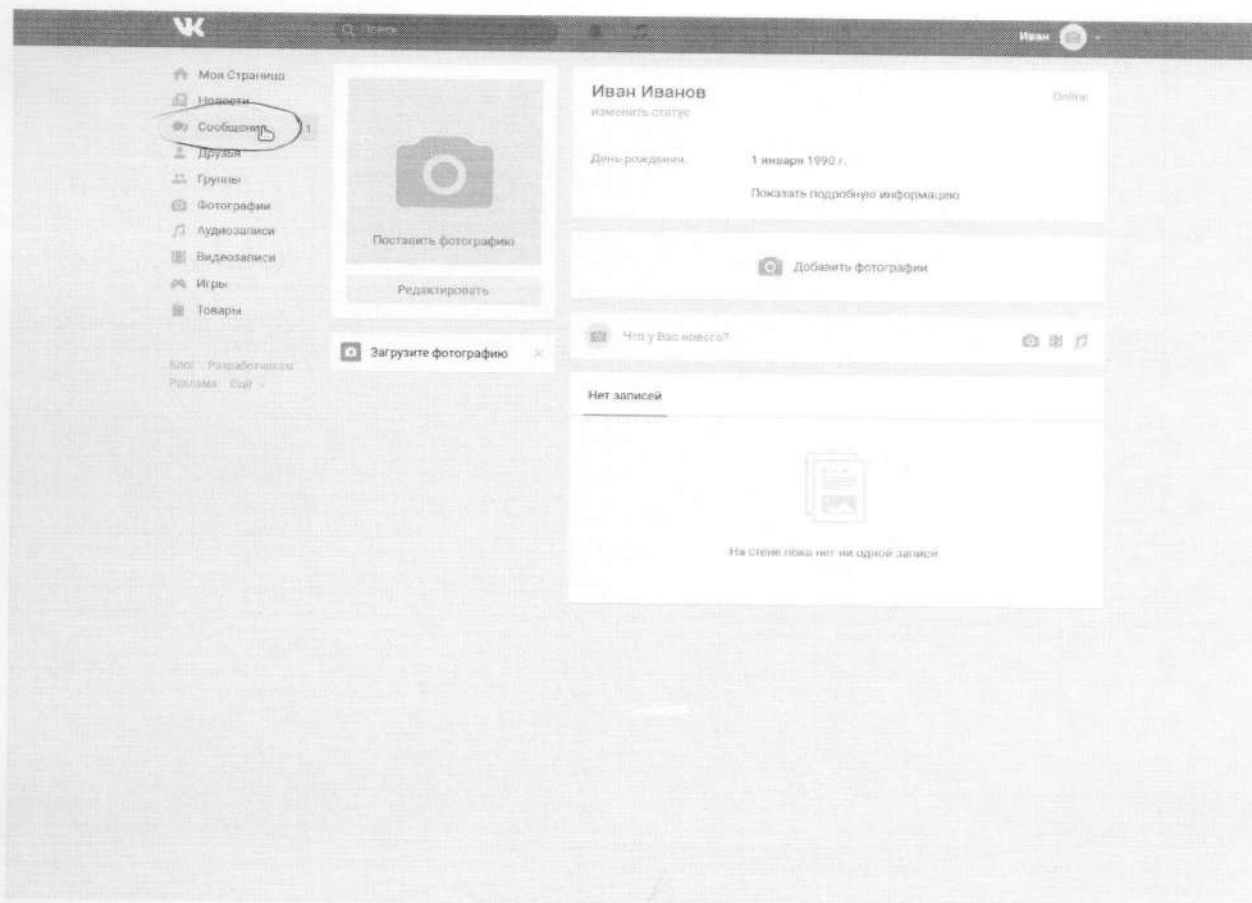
VK

Поиск

Иван

Моя Страница
Новости
Сообщения 1
Друзья
Группы
Фотографии
Аудиозаписи
Видеозаписи
Игры
Товары

Блог Разработчикам
Реклама Ещё

Поставить фотографию

Редактировать

Загрузите фотографию

Иван Иванов
изменить статус

Online

День рождения: 1 января 1990 г.

Показать подробную информацию

Добавить фотографии

Что у Вас нового?

Нет записей

На стене пока нет ни одной записи